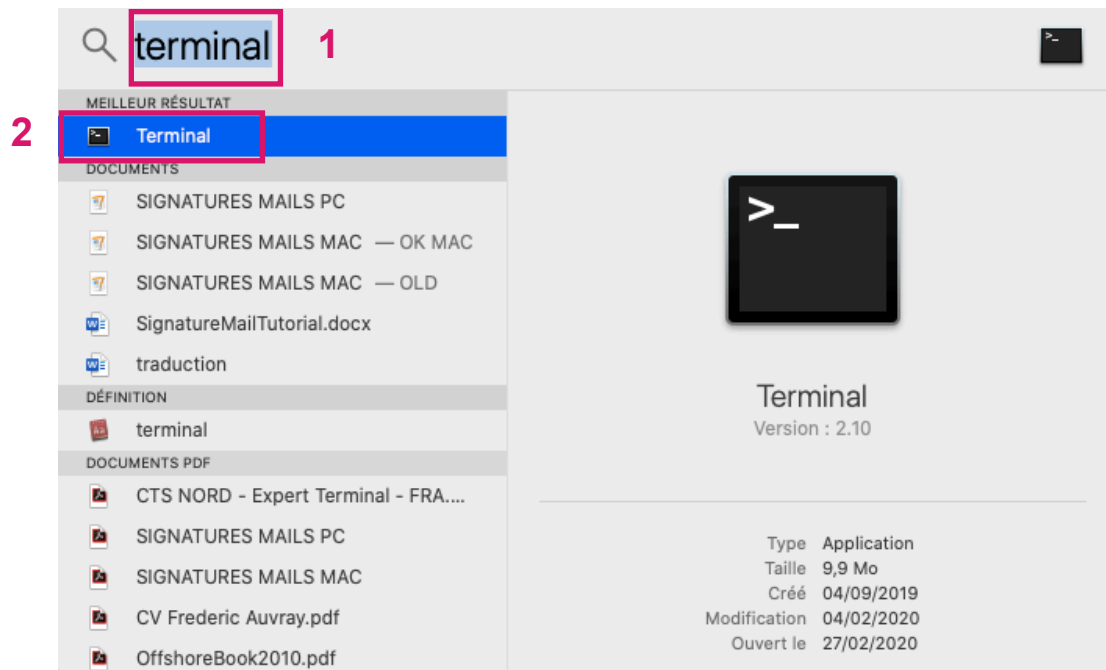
terminal 1

MEILLEUR RÉSULTAT

2 Terminal

DOCUMENTS

SIGNATURES MAILS PC

SIGNATURES MAILS MAC — OK MAC

SIGNATURES MAILS MAC — OLD

SignatureMailTutorial.docx

traduction

DÉFINITION

terminal

DOCUMENTS PDF

CTS NORD - Expert Terminal - FRA....

SIGNATURES MAILS PC

SIGNATURES MAILS MAC

CV Frederic Auvray.pdf

OffshoreBook2010.pdf

>_

Terminal
Version : 2.10

| | |
|---|---|
| Type | Application |
| Taille | 9,9 Mo |
| Créé | 04/09/2019 |
| Modification | 04/02/2020 |
| Ouvert le | 27/02/2020 |